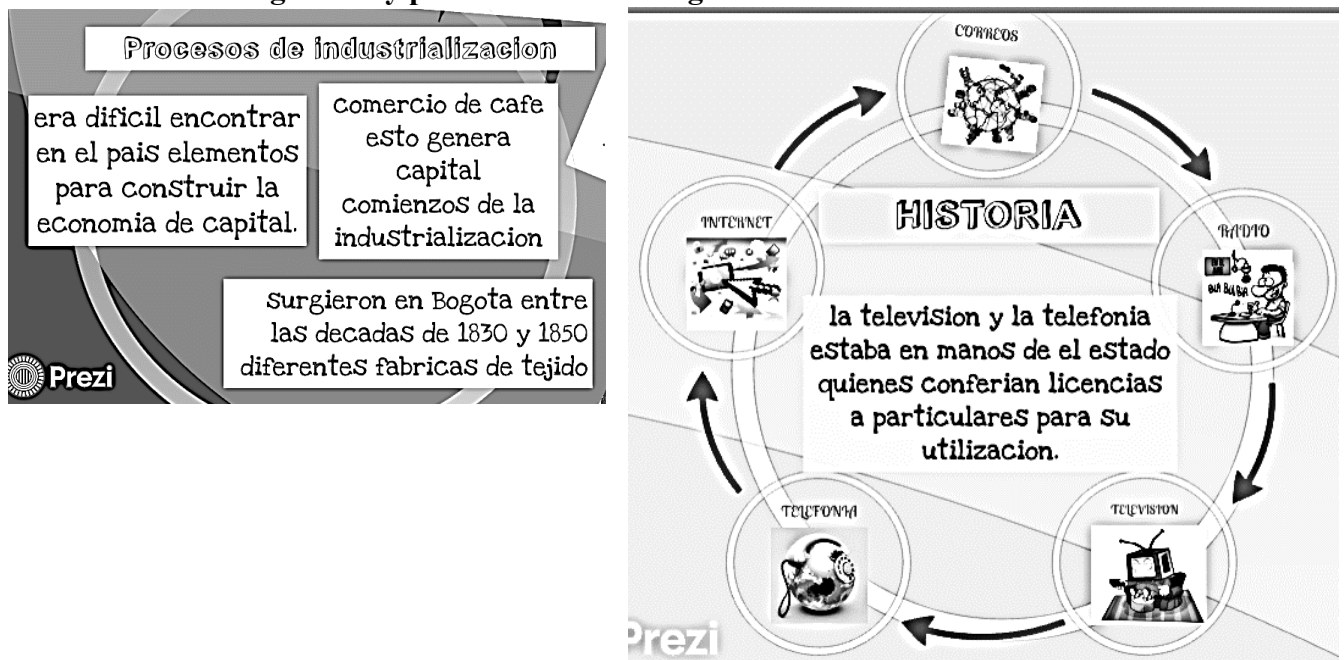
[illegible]

Procesos de industrializacion

era dificil encontrar en el pais elementos para construir la economia de capital.

comercio de cafe esto genera capital comienzos de la industrializacion

surgieron en Bogota entre las decadas de 1830 y 1850 diferentes fabricas de tejido

Prezi

CORREOS

HISTORIA

INTERNET

RADIO

BLA BLA

la television y la telefonia estaba en manos de el estado quienes conferian licencias a particulares para su utilizacion.

TELEFONIA

TELEVISION

Prezi